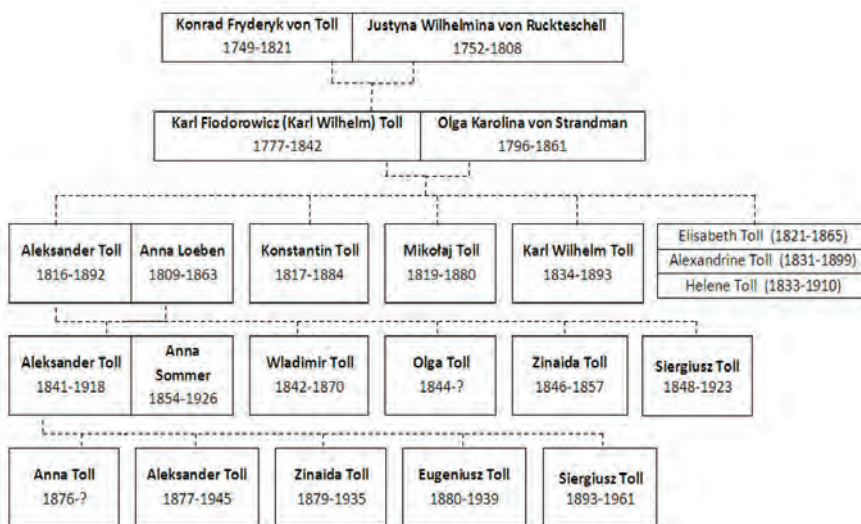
Konrad Fryderyk von Toll
1749-1821

Justyna Wilhelmina von Ruckteschell
1752-1808

Karl Fiodorowicz (Karl Wilhelm) Toll
1777-1842

Olga Karolina von Strandman
1796-1861

Aleksander Toll
1816-1892

Anna Loeben
1809-1863

Konstantin Toll
1817-1884

Mikołaj Toll
1819-1880

Karl Wilhelm Toll
1834-1893

Elisabeth Toll (1821-1865)
Alexandrine Toll (1831-1899)
Helene Toll (1833-1910)

Aleksander Toll
1841-1918

Anna Sommer
1854-1926

Wladimir Toll
1842-1870

Olga Toll
1844-?

Zinaida Toll
1846-1857

Siergiusz Toll
1848-1923

Anna Toll
1876-?

Aleksander Toll
1877-1945

Zinaida Toll
1879-1935

Eugeniusz Toll
1880-1939

Siergiusz Toll
1893-1961